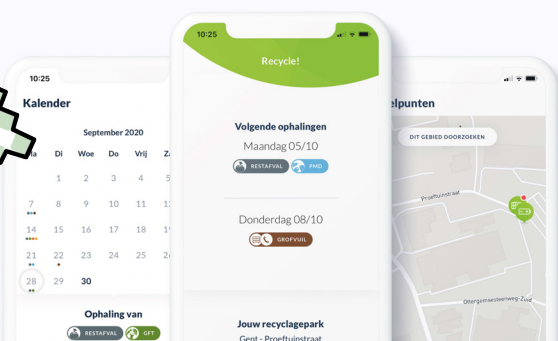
10:25

Kalender

September 2020

| a | Di | Woe | Do | Vrij | Z |
|---|---|---|---|---|---|
| | 1 | 2 | 3 | 4 | |
| 7 | 8 | 9 | 10 | 11 | |
| 14 | 15 | 16 | 17 | 18 | |
| 21 | 22 | 23 | 24 | 25 | |
| 28 | 29 | 30 | | | |

Ophaling van

RESTAFVAL GFT

10:25

Recycle!

Volgende ophalingen

Maandag 05/10

RESTAFVAL PMD

Donderdag 08/10

GROFVUIL

Jouw recyclagepark

Gent - Proeftuinstraat

elpunten

DIT GEBIED DOORZOEKEN

Proeftuinstraat

Proeftuinstraat

Oltergemsesteenweg-Zuid